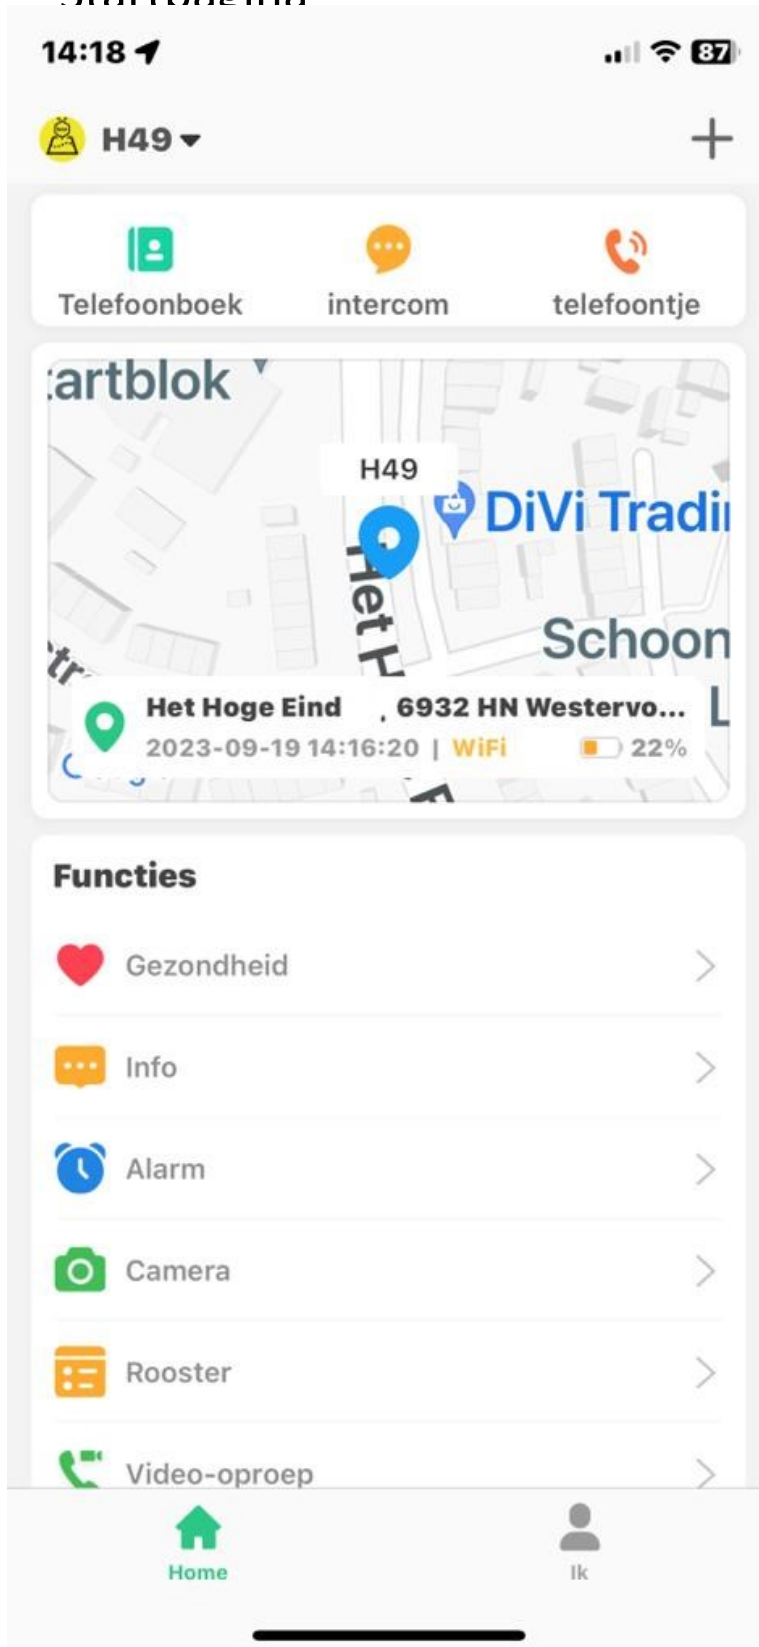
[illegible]

14:18 87

H49

Telefoonboek intercom telefoontje

artblok

H49

DiVi Tradi

Het H

Schoon

Het Hoge Eind , 6932 HN Westervo...

2023-09-19 14:16:20 | WiFi 22%

Functies

Gezondheid

Info

Alarm

Camera

Rooster

Video-oproep

Home

Ik